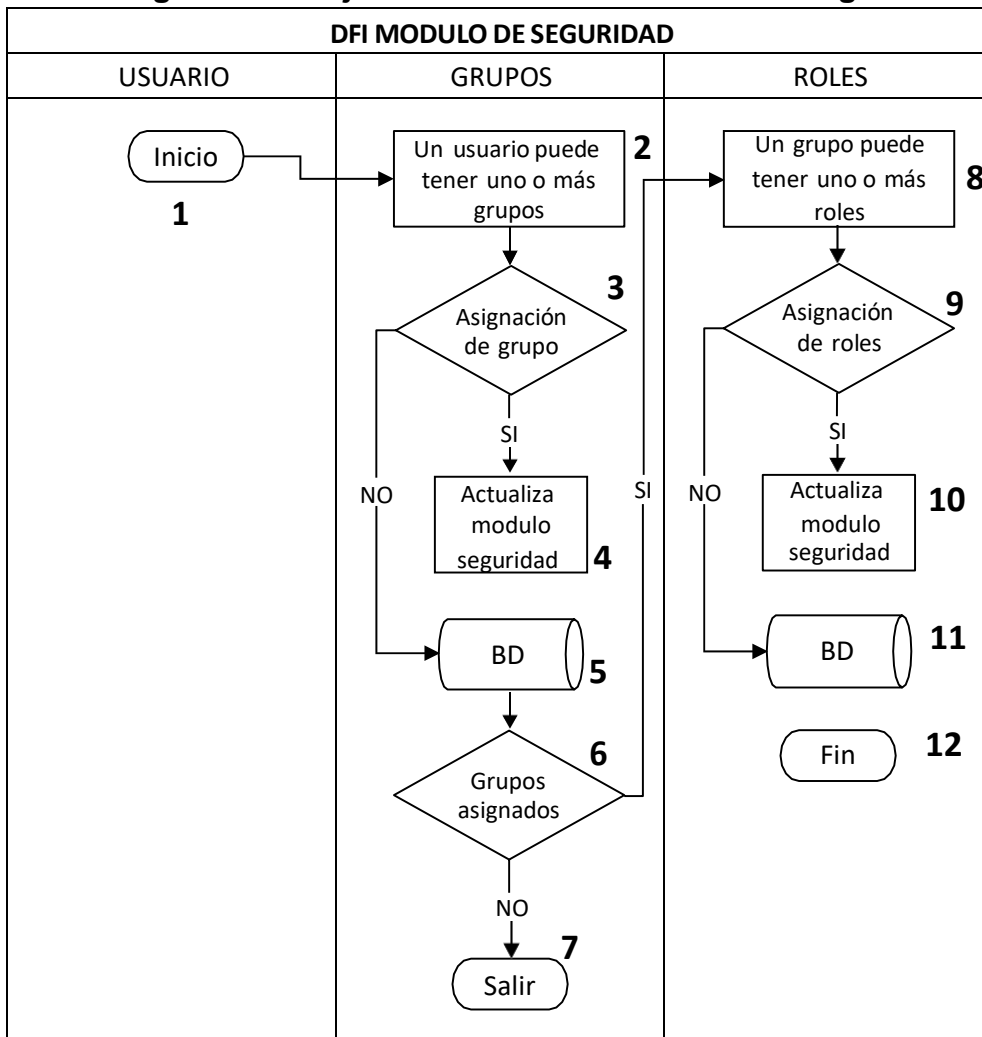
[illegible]

DFI MODULO DE SEGURIDAD

USUARIO

GRUPOS

ROLES

Inicio

1

Un usuario puede tener uno o más grupos

2

Asignación de grupo

3

SI

NO

Actualiza modulo seguridad

4

BD

5

Grupos asignados

6

SI

NO

Salir

7

Un grupo puede tener uno o más roles

8

Asignación de roles

9

SI

NO

Actualiza modulo seguridad

10

BD

11

Fin

12